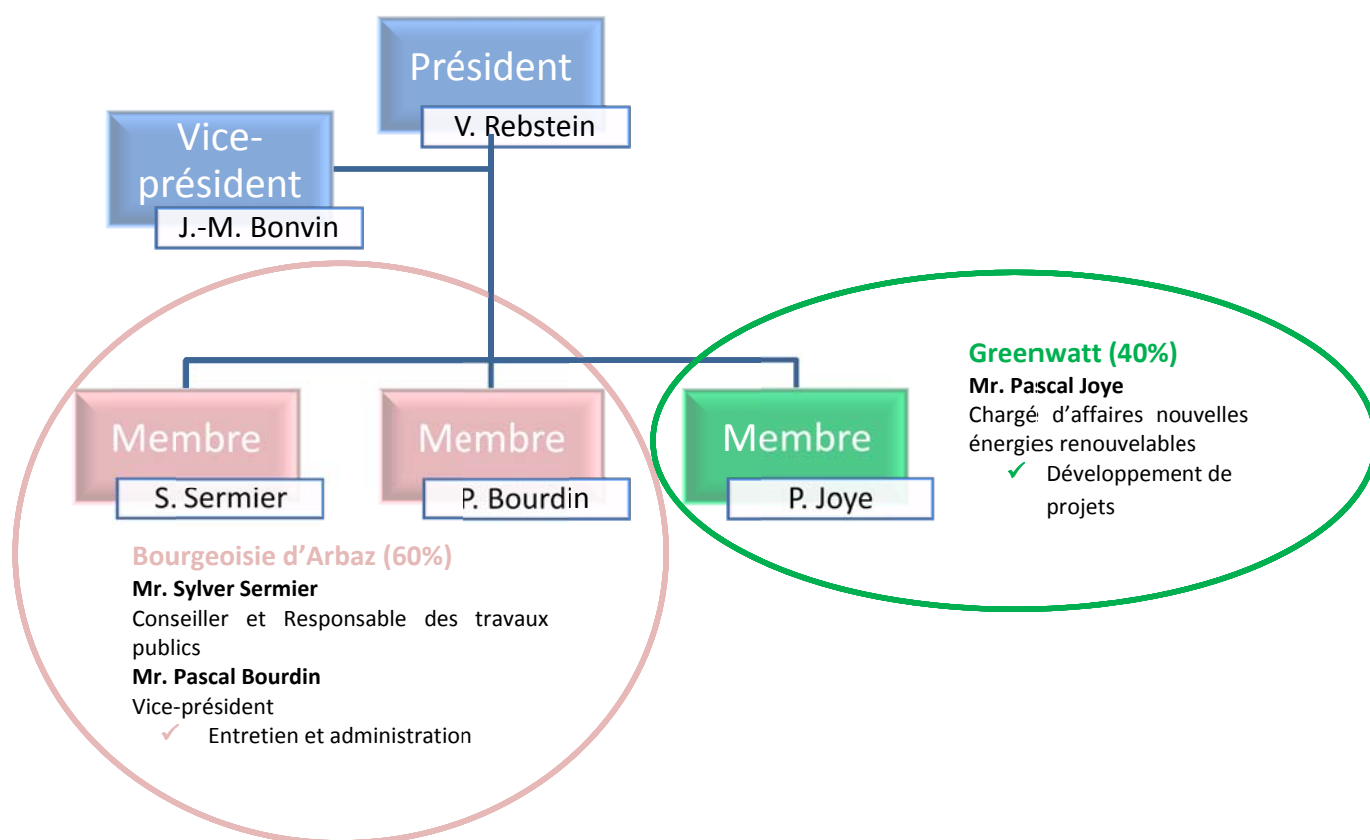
Président

V. Rebstein

Vice-président

J.-M. Bonvin

Membre

S. Sermier

Membre

P. Bourdin

Membre

P. Joye

Greenwatt (40%)

Mr. Pascal Joye

Chargé d'affaires nouvelles énergies renouvelables

✓ Développement de projets

Bourgeoisie d'Arbaz (60%)

Mr. Sylver Sermier

Conseiller et Responsable des travaux publics

Mr. Pascal Bourdin

Vice-président

✓ Entretien et administration